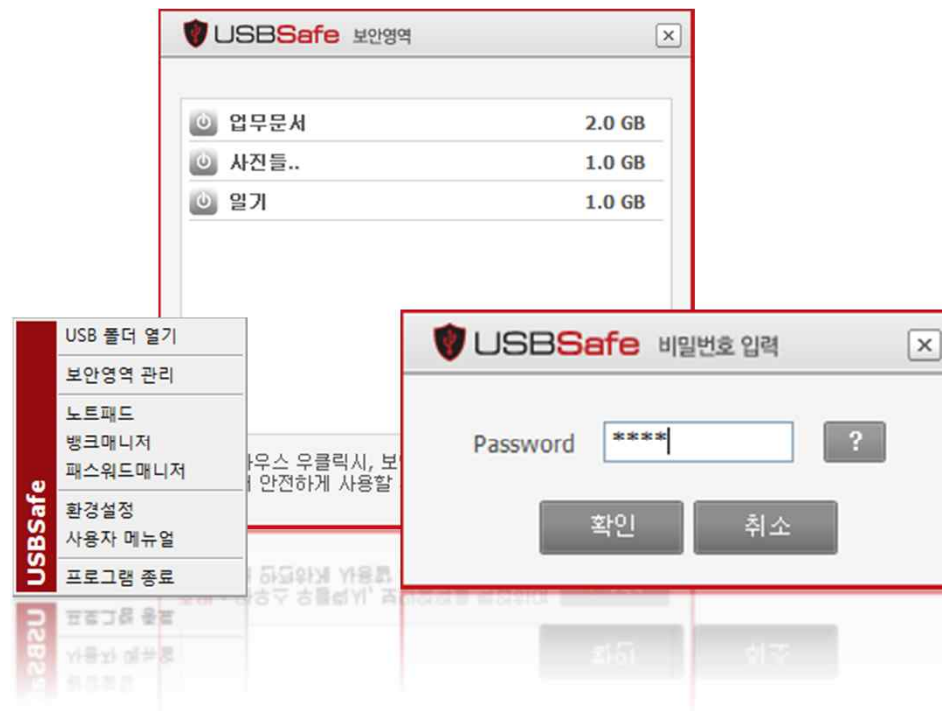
USBSafe 보안영역

업무문서 2.0 GB
사진들.. 1.0 GB
일기 1.0 GB

USBSafe

USB 폴더 열기
보안영역 관리
노트패드
뱅크매니저
패스워드매니저
환경설정
사용자 메뉴얼
프로그램 종료

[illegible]우스 우클릭시, 보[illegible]
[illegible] 안전하게 사용할 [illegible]

USBSafe 비밀번호 입력

Password ****
?
확인 취소